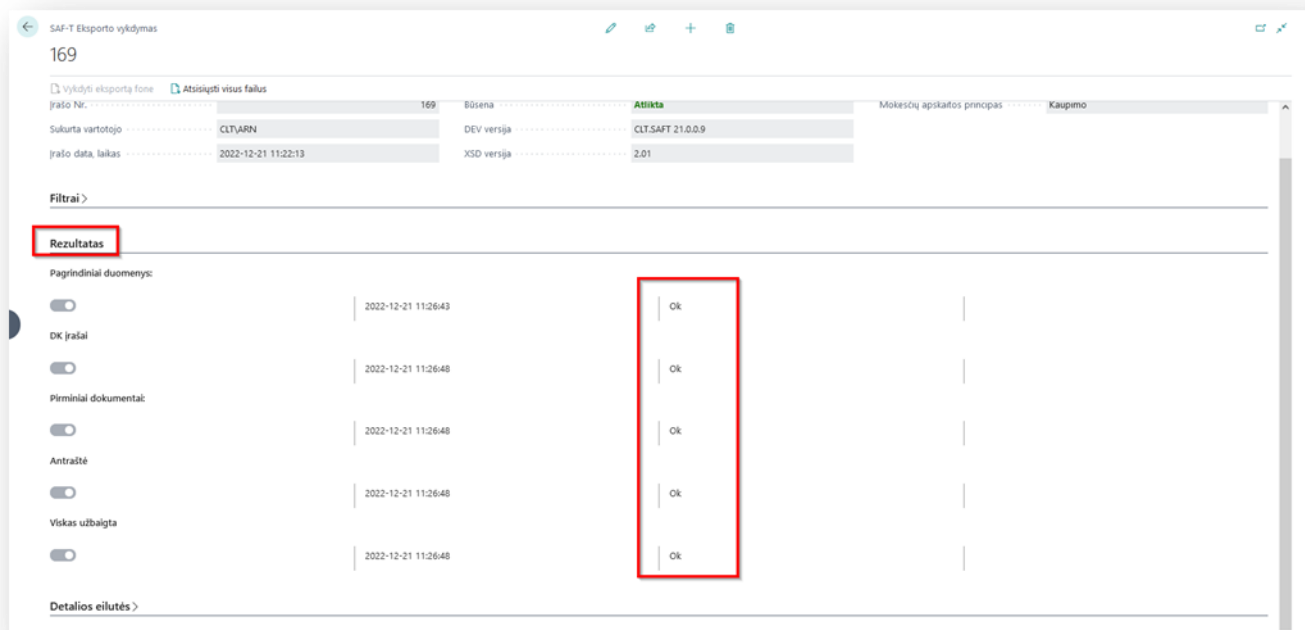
SAF-T Eksporto vykdymas

169

Vykdyti eksportą fone Atsisiųsti visus failus

| Įrašo Nr. | 169 | Būsena | Atlikta | Mokesčių apskaitos principas | Kaupimo |
|---|---|---|---|---|---|
| Sukurta vartotojo | CLT\ARN | DEV versija | CLT.SAFT 21.0.0.9 | | |
| Įrašo data, laikas | 2022-12-21 11:22:13 | XSD versija | 2.01 | | |

Filtrai >

Rezultatas

Pagrindiniai duomenys:

2022-12-21 11:26:43 Ok

DK įrašai

2022-12-21 11:26:48 Ok

Pirminiai dokumentai:

2022-12-21 11:26:48 Ok

Antraštė

2022-12-21 11:26:48 Ok

Viskas užbaigta

2022-12-21 11:26:48 Ok

Detalios eilutės >